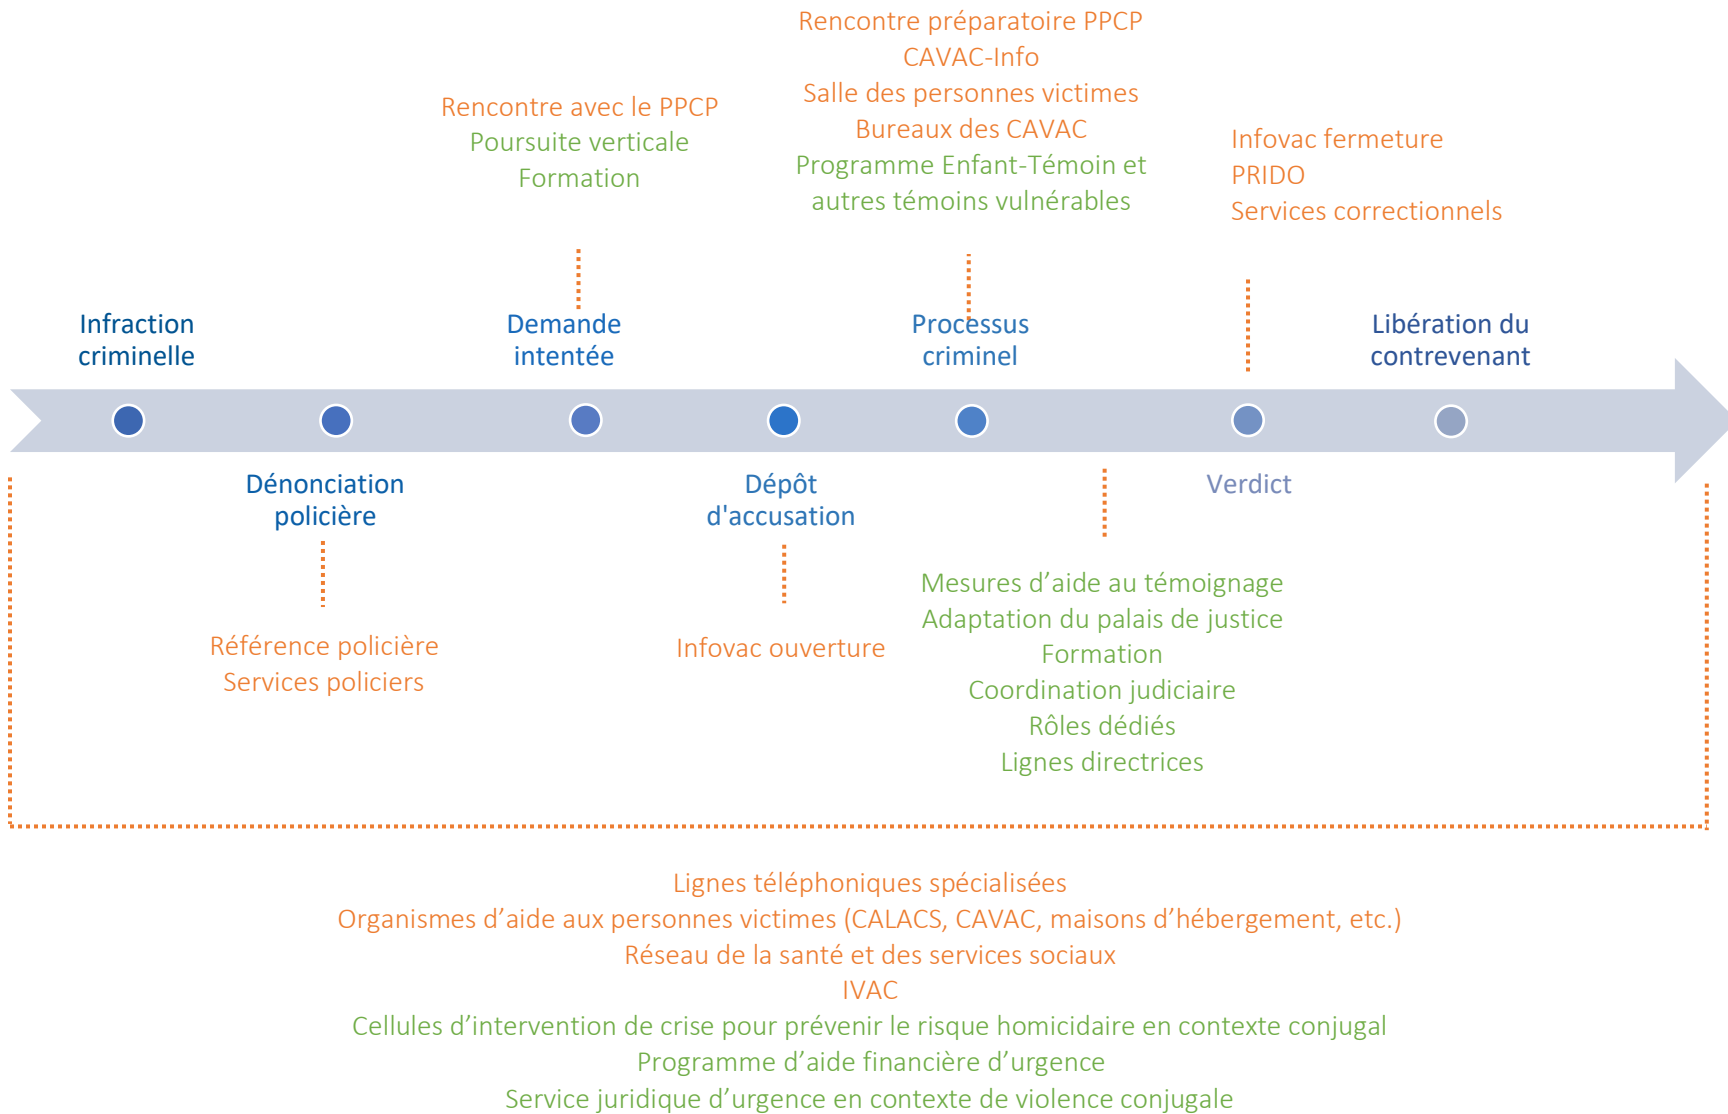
Rencontre préparatoire PPCP
CAVAC-Info
Salle des personnes victimes
Bureaux des CAVAC
Programme Enfant-Témoin et autres témoins vulnérables

Rencontre avec le PPCP
Poursuite verticale
Formation

Infovac fermeture
PRIDO
Services correctionnels

Infraction criminelle

Demande intentée

Processus criminel

Libération du contrevenant

Dénonciation policière

Dépôt d'accusation

Verdict

Référence policière
Services policiers

Infovac ouverture

Mesures d’aide au témoignage
Adaptation du palais de justice
Formation
Coordination judiciaire
Rôles dédiés
Lignes directrices

Lignes téléphoniques spécialisées
Organismes d’aide aux personnes victimes (CALACS, CAVAC, maisons d’hébergement, etc.)
Réseau de la santé et des services sociaux
IVAC
Cellules d’intervention de crise pour prévenir le risque homicidaire en contexte conjugal
Programme d’aide financière d’urgence
Service juridique d’urgence en contexte de violence conjugale